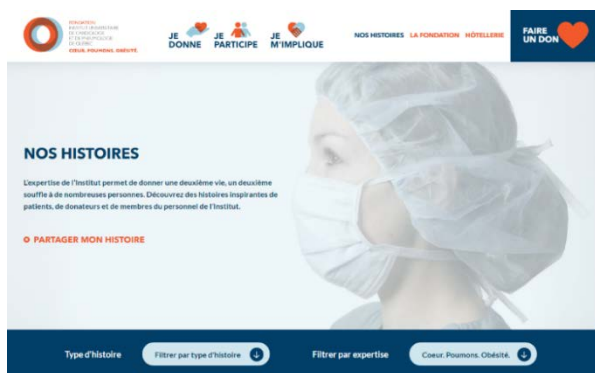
FONDATION INSTITUT UNIVERSITAIRE DE CARDIOLOGIE ET DE PNEUMOLOGIE DE QUÉBEC
CŒUR. POUMONS. OBÉSITÉ.

JE DONNE
JE PARTICIPE
JE M'IMPLIQUE

NOS HISTOIRES
LA FONDATION
HÔTELLERIE

FAIRE UN DON

NOS HISTOIRES

L'expertise de l'Institut permet de donner une deuxième vie, un deuxième souffle à de nombreuses personnes. Découvrez des histoires inspirantes de patients, de donateurs et de membres du personnel de l'Institut.

PARTAGER MON HISTOIRE

Type d'histoire
Filtrer par type d'histoire
Filtrer par expertise
Coeur. Poumons. Obésité.